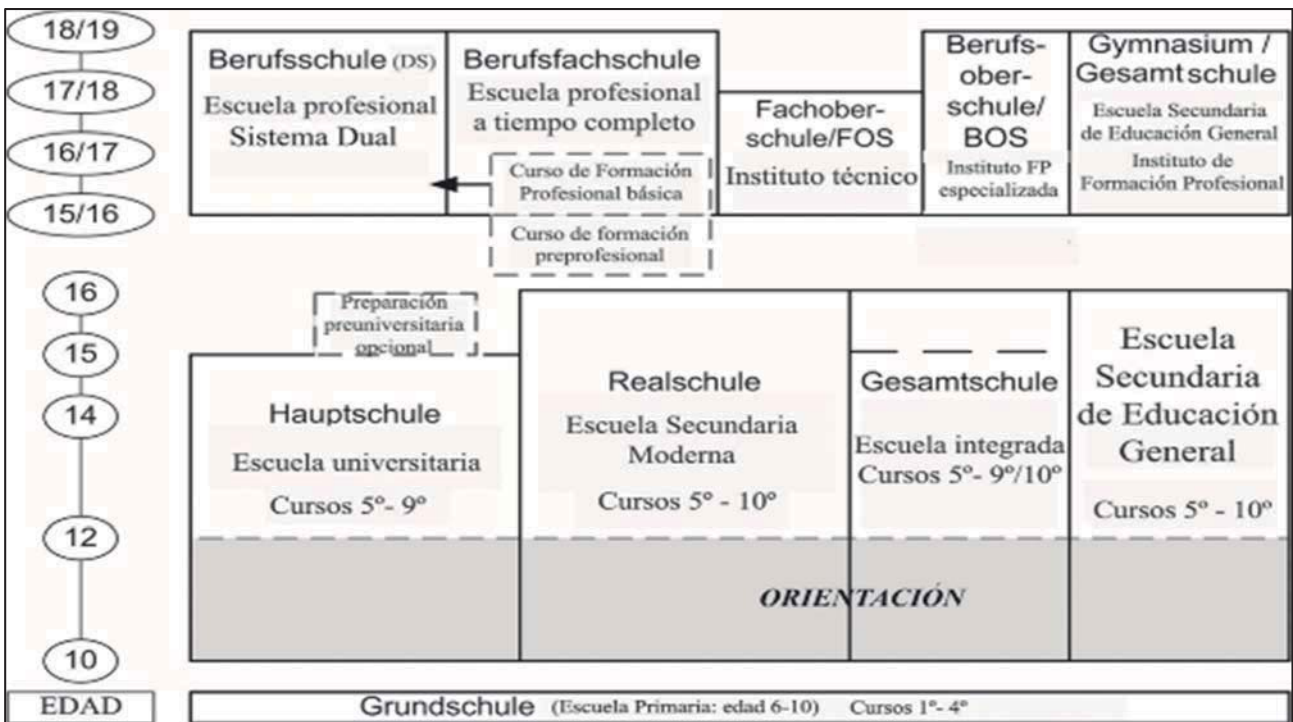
18/19
17/18
16/17
15/16

Berufsschule (DS)
Escuela profesional Sistema Dual

Berufsfachschule
Escuela profesional a tiempo completo

Curso de Formación Profesional básica

Curso de formación preprofesional

Fachoberschule/FOS
Instituto técnico

Berufsoberschule/ BOS
Instituto FP especializada

Gymnasium / Gesamtschule
Escuela Secundaria de Educación General
Instituto de Formación Profesional

16
15
14
12
10

Preparación preuniversitaria opcional

Hauptschule
Escuela universitaria
Cursos 5º- 9º

Realschule
Escuela Secundaria Moderna
Cursos 5º - 10º

Gesamtschule
Escuela integrada
Cursos 5º- 9º/10º

Escuela Secundaria de Educación General
Cursos 5º - 10º

ORIENTACIÓN

EDAD

Grundschule (Escuela Primaria: edad 6-10) Cursos 1º- 4º